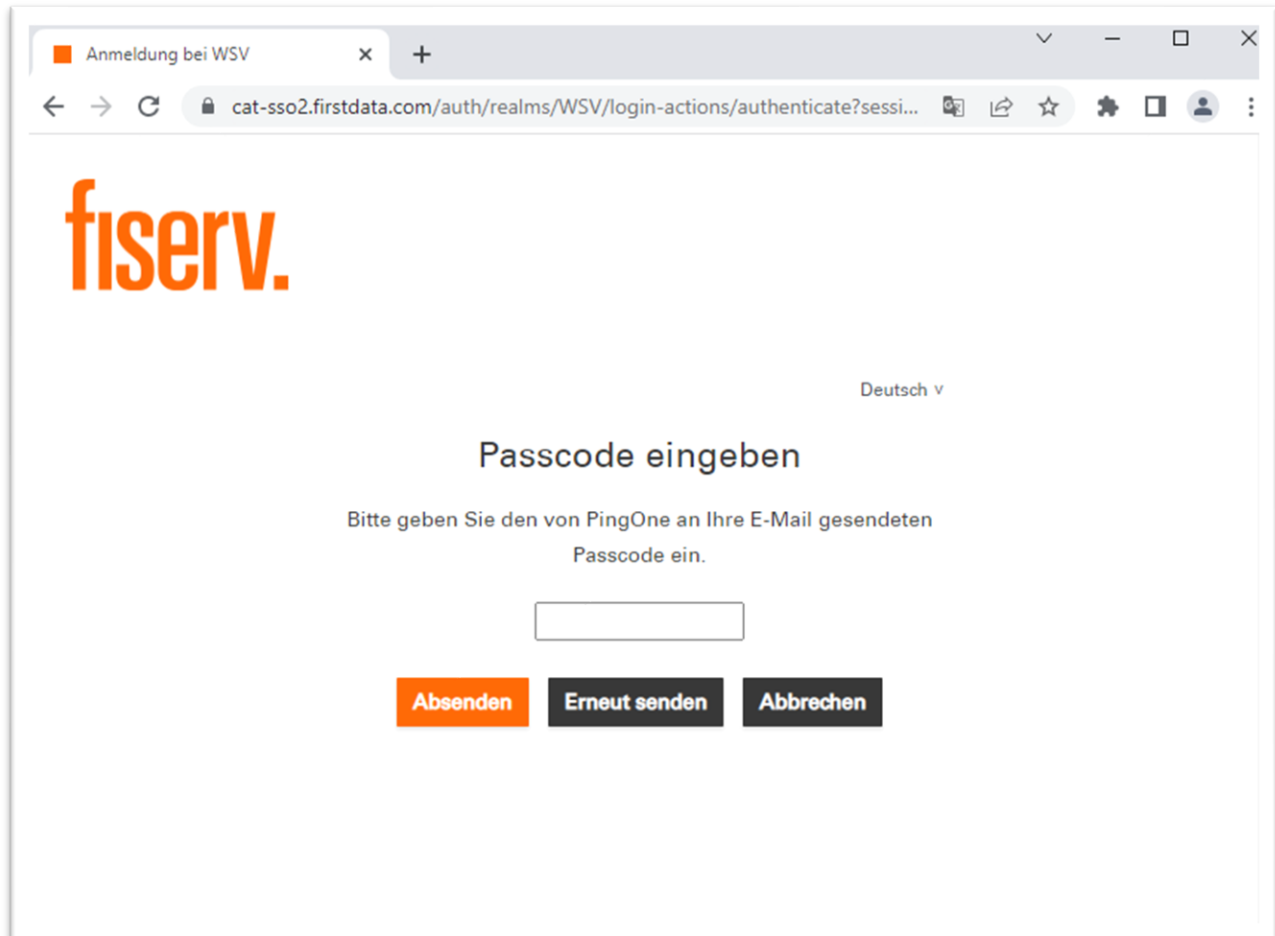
Anmeldung bei WSV

cat-sso2.firstdata.com/auth/realms/WSV/login-actions/authenticate?sessi...

fiserv.

Deutsch v

Passcode eingeben

Bitte geben Sie den von PingOne an Ihre E-Mail gesendeten Passcode ein.

Absenden Erneut senden Abbrechen